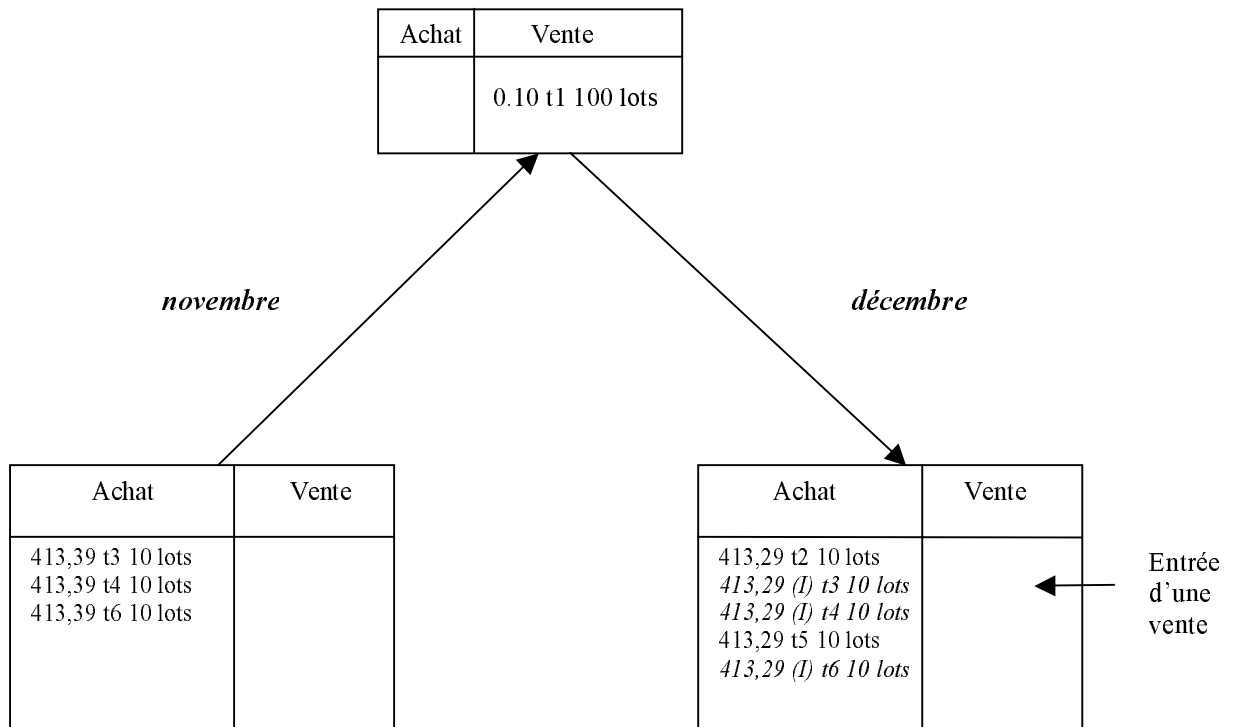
| Achat | Vente |
|---|---|
| | 0.10 t1 100 lots |

*novembre*

*décembre*

| Achat | Vente |
|---|---|
| 413,39 t3 10 lots<br>413,39 t4 10 lots<br>413,39 t6 10 lots | |

| Achat | Vente |
|---|---|
| 413,29 t2 10 lots<br>*413,29 (I) t3 10 lots*<br>*413,29 (I) t4 10 lots*<br>413,29 t5 10 lots<br>*413,29 (I) t6 10 lots* | |

Entrée d'une vente